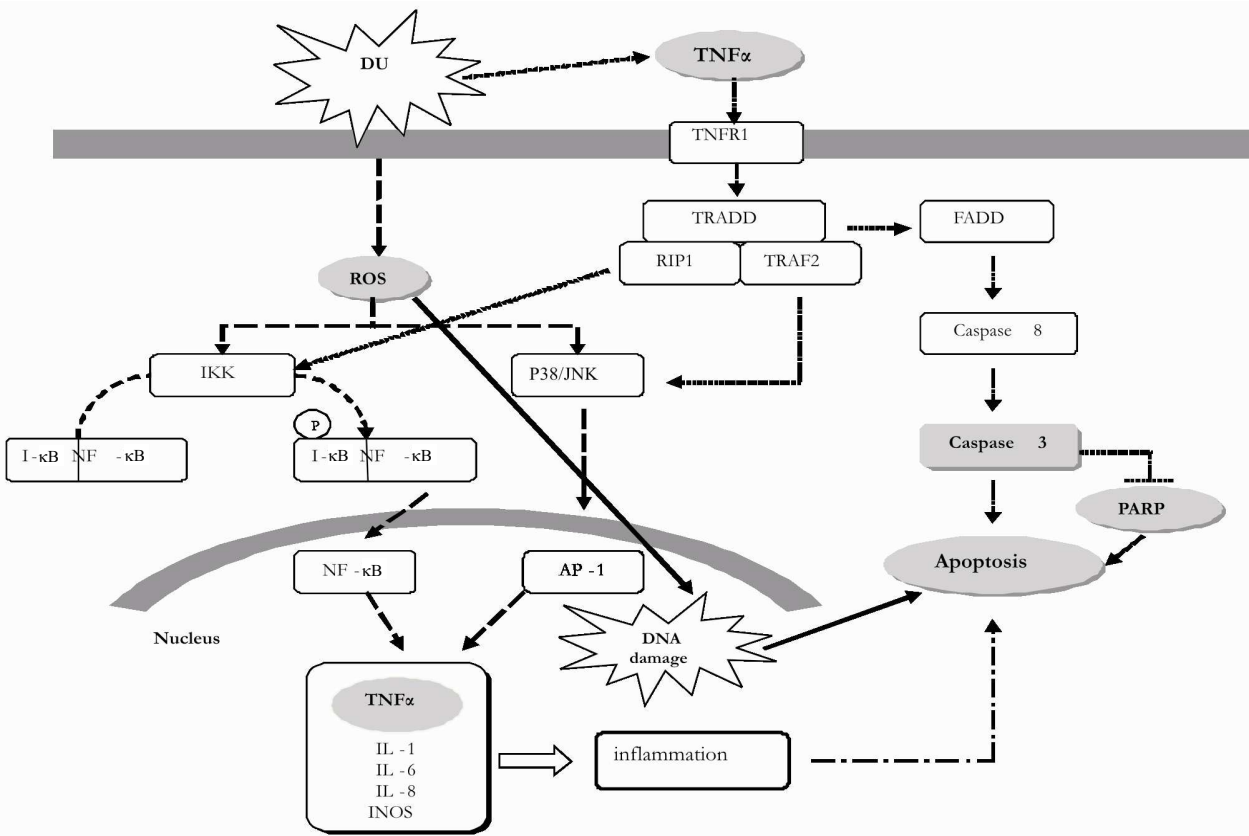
DU

TNFα

TNFR1

TRADD

FADD

RIP1

TRAF2

ROS

Caspase 8

IKK

P38/JNK

P

I-κB NF -κB

I-κB NF -κB

Caspase 3

PARP

Apoptosis

NF -κB

AP -1

Nucleus

DNA damage

TNFα

IL -1
IL -6
IL -8
INOS

inflammation